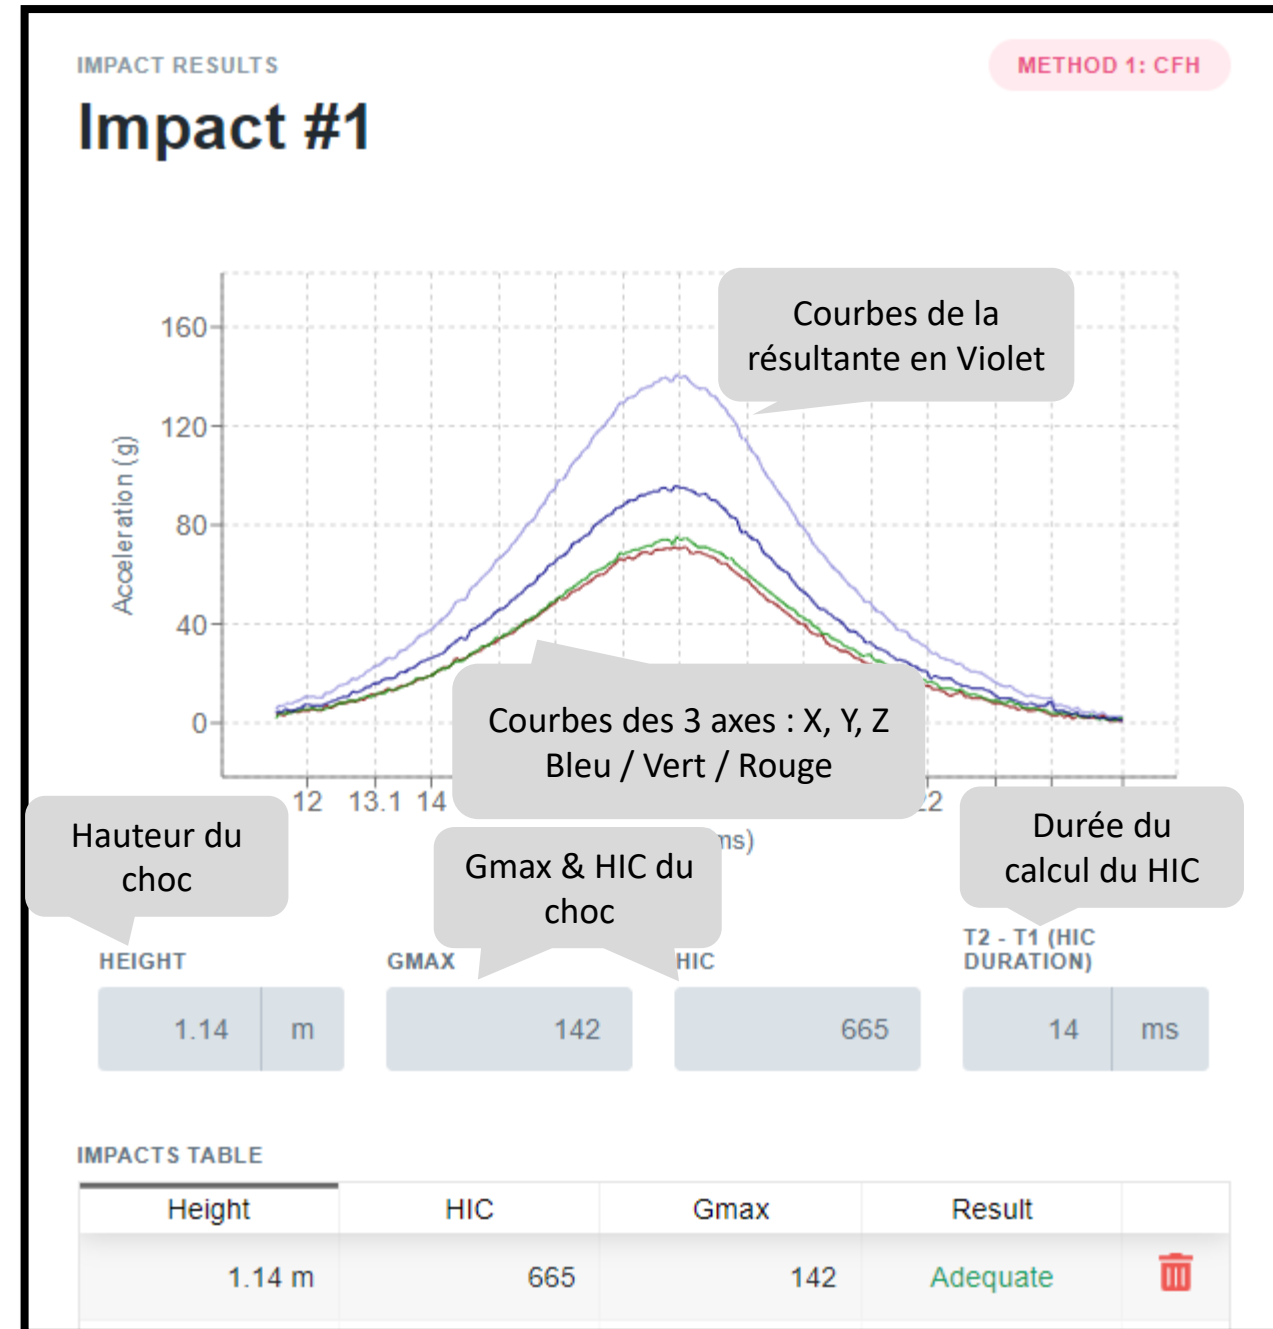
IMPACT RESULTS

METHOD 1: CFH

Impact #1

Courbes de la résultante en Violet

160
120
80
40
0

Acceleration (g)

12 13.1 14 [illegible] 22

Courbes des 3 axes : X, Y, Z
Bleu / Vert / Rouge

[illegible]ms)

Hauteur du choc

Gmax & HIC du choc

Durée du calcul du HIC

HEIGHT
1.14 m

GMAX
142

HIC
665

T2 - T1 (HIC DURATION)
14 ms

IMPACTS TABLE

| Height | HIC | Gmax | Result |
|---|---|---|---|
| 1.14 m | 665 | 142 | Adequate |